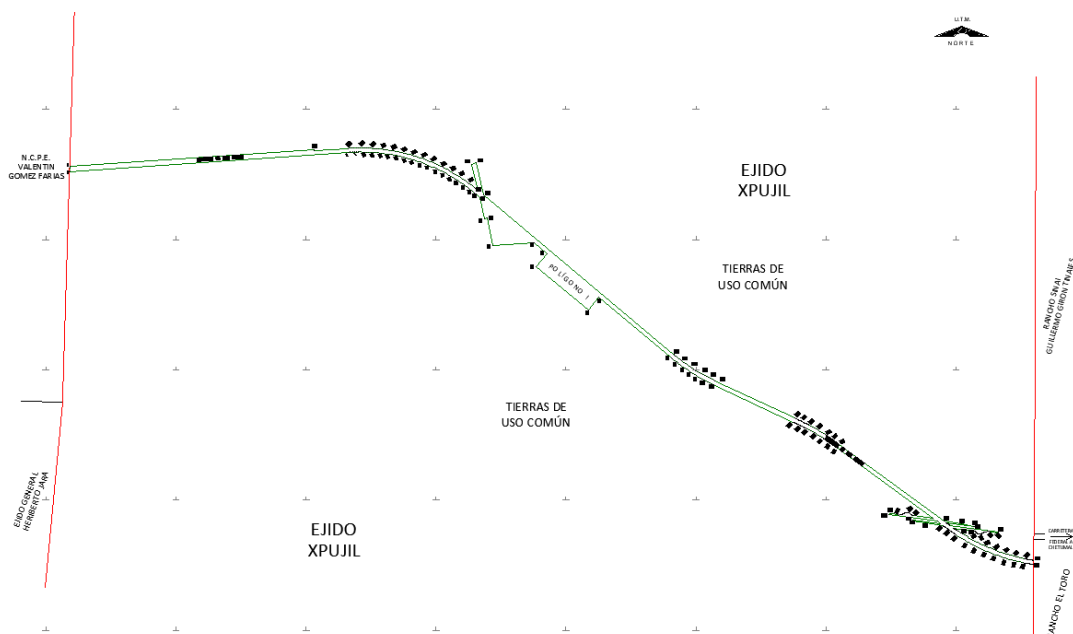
U.T.M.
NORTE

N.C.P.E.
VALENTIN
GOMEZ FARIAS

EJIDO
XPUJIL

TIERRAS DE
USO COMÚN

POLÍGONO 1

RANCHO SN AI
GUILLERMO GIRON TRAIF e

TIERRAS DE
USO COMÚN

EJIDO GENERAL
HERIBERTO JARA

EJIDO
XPUJIL

CARRETERA
ESCÁRCEGA
CHETUMAL

RANCHO EL TORO